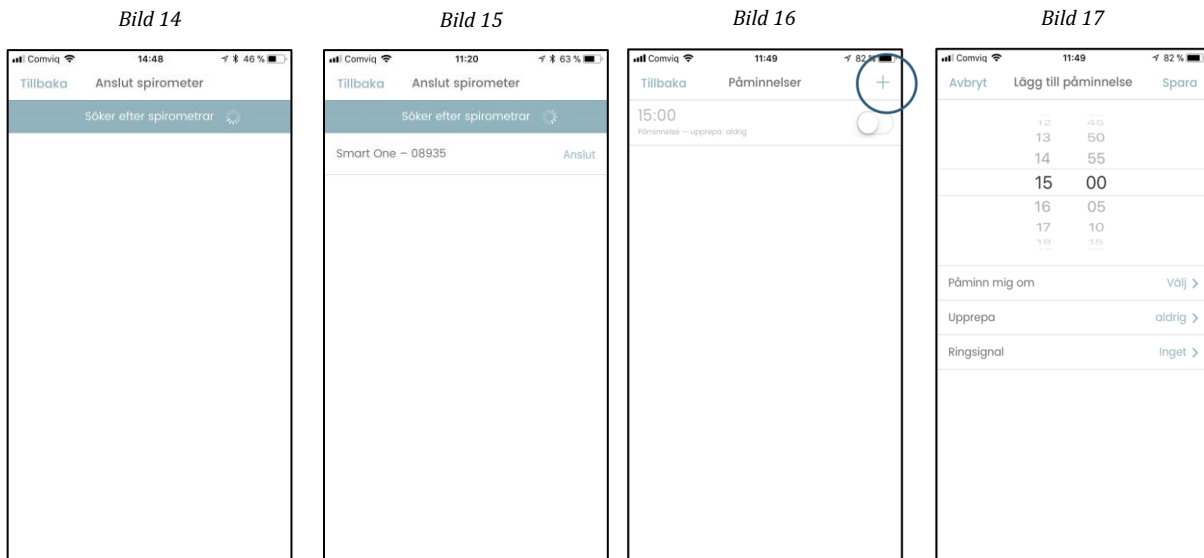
Bild 14

Comviq 14:48 46 %

Tillbaka Anslut spirometer

Söker efter spirometrar

Bild 15

Comviq 11:20 63 %

Tillbaka Anslut spirometer

Söker efter spirometrar

Smart One – 08935 Anslut

Bild 16

Comviq 11:49 82 %

Tillbaka Påminnelser +

15:00
Påminnelse — upprepa: aldrig

Bild 17

Comviq 11:49 82 %

Avbryt Lägg till påminnelse Spara

12 45
13 50
14 55
15 00
16 05
17 10
18 15

Påminn mig om Välj >

Upprepa aldrig >

Ringsignal Inget >